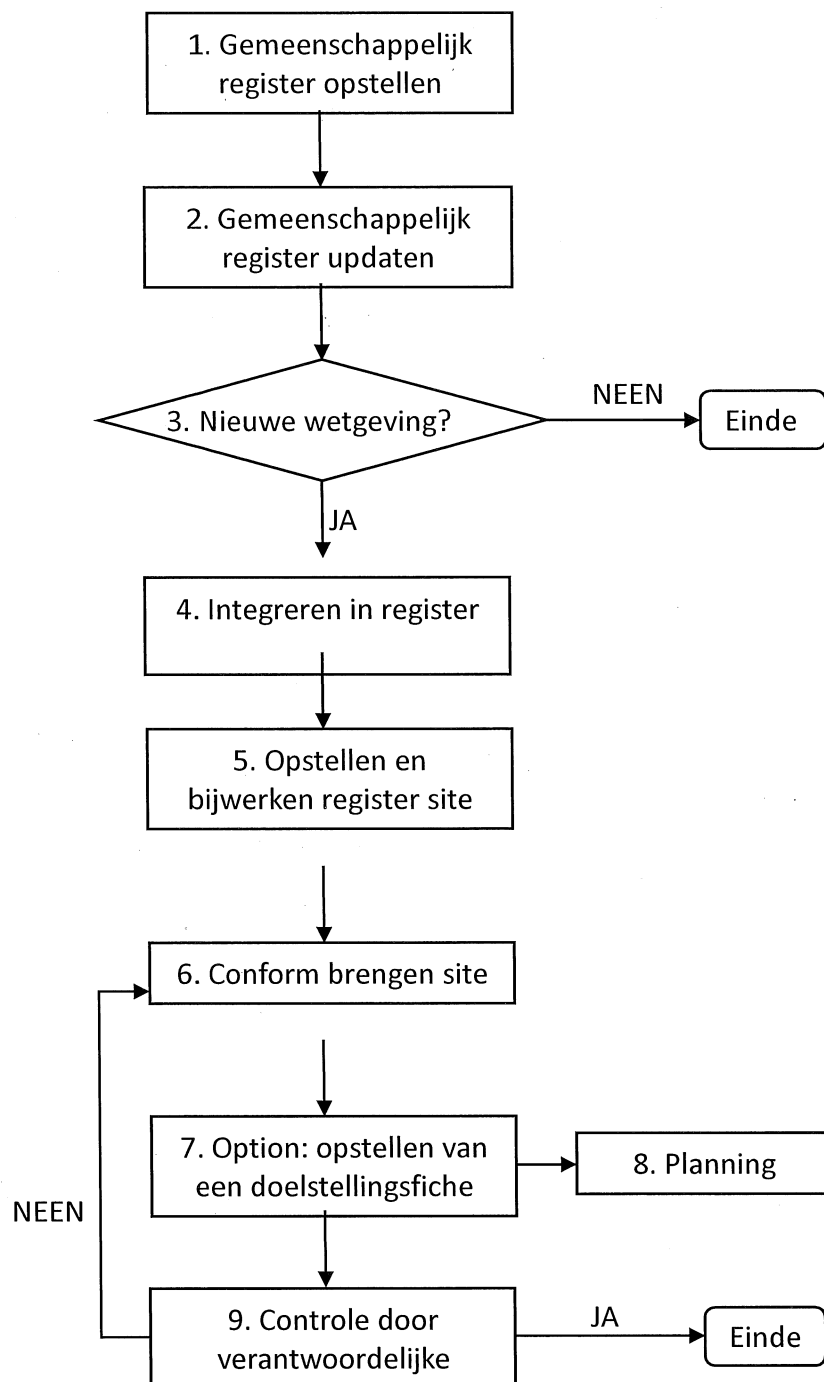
1. Gemeenschappelijk register opstellen

2. Gemeenschappelijk register updaten

3. Nieuwe wetgeving?

NEEN

Einde

JA

4. Integreren in register

5. Opstellen en bijwerken register site

6. Conform brengen site

7. Option: opstellen van een doelstellingsfiche

8. Planning

NEEN

9. Controle door verantwoordelijke

JA

Einde